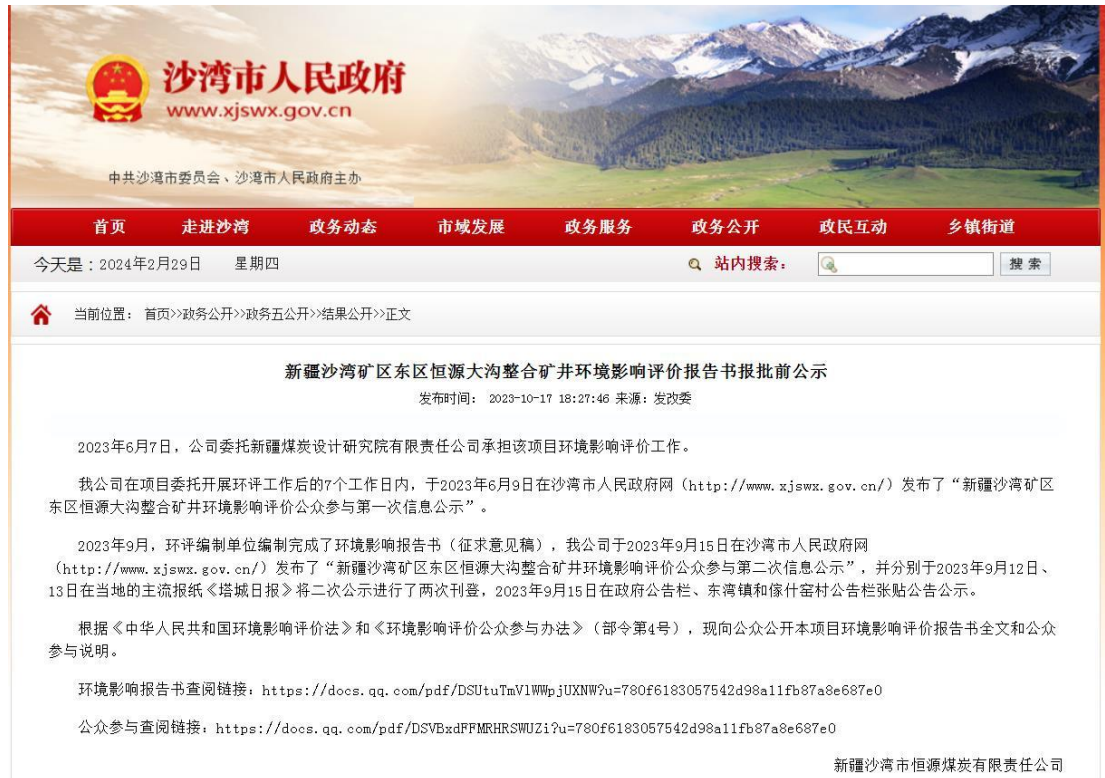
沙湾市人民政府
www.xjswx.gov.cn

中共沙湾市委员会、沙湾市人民政府主办

首页 走进沙湾 政务动态 市域发展 政务服务 政务公开 政民互动 乡镇街道

今天是：2024年2月29日 星期四

站内搜索： 搜索

当前位置： 首页>>政务公开>>政务五公开>>结果公开>>正文

新疆沙湾矿区东区恒源大沟整合矿井环境影响评价报告书报批前公示

发布时间： 2023-10-17 18:27:46 来源：发改委

2023年6月7日，公司委托新疆煤炭设计研究院有限责任公司承担该项目环境影响评价工作。

我公司在项目委托开展环评工作后的7个工作日内，于2023年6月9日在沙湾市人民政府网（http://www.xjswx.gov.cn/）发布了“新疆沙湾矿区东区恒源大沟整合矿井环境影响评价公众参与第一次信息公示”。

2023年9月，环评编制单位编制完成了环境影响报告书（征求意见稿），我公司于2023年9月15日在沙湾市人民政府网（http://www.xjswx.gov.cn/）发布了“新疆沙湾矿区东区恒源大沟整合矿井环境影响评价公众参与第二次信息公示”，并分别于2023年9月12日、13日在当地的主流报纸《塔城日报》将二次公示进行了两次刊登，2023年9月15日在政府公告栏、东湾镇和傢什窑村公告栏张贴公告公示。

根据《中华人民共和国环境影响评价法》和《环境影响评价公众参与办法》（部令第4号），现向公众公开本项目环境影响评价报告书全文和公众参与说明。

环境影响报告书查阅链接：https://docs.qq.com/pdf/DSUtuTmVlWWpjUXNW?u=780f6183057542d98a11fb87a8e687e0

公众参与查阅链接：https://docs.qq.com/pdf/DSVBxdFFMRHRSWUZi?u=780f6183057542d98a11fb87a8e687e0

新疆沙湾市恒源煤炭有限责任公司